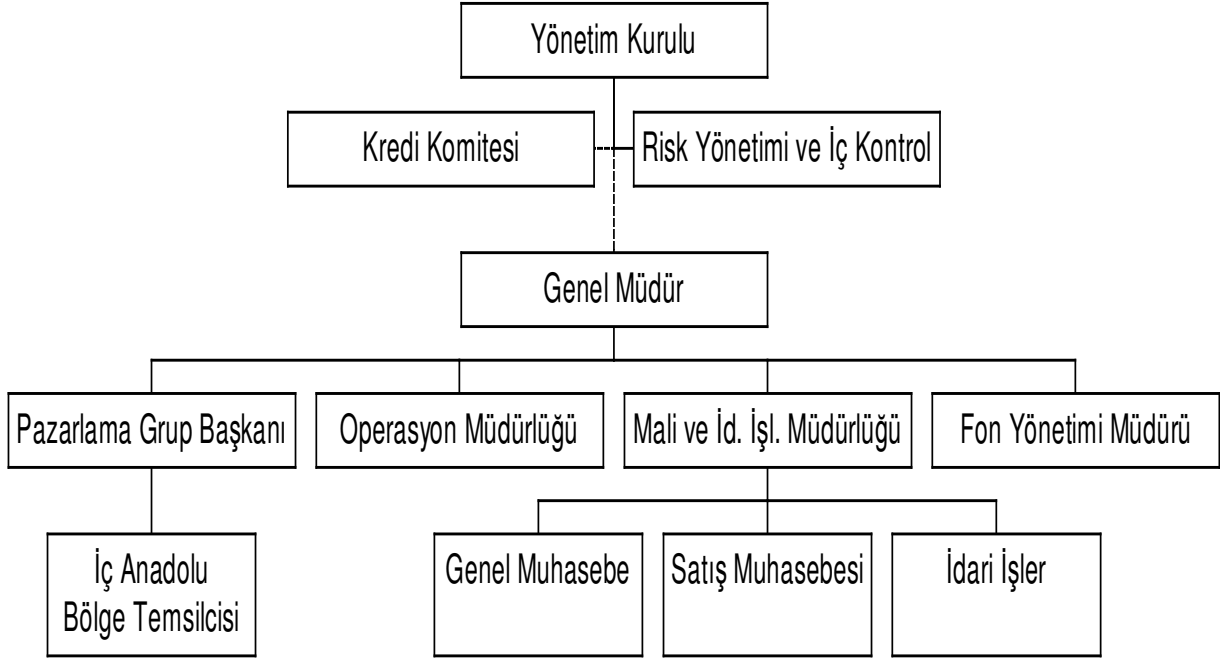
Yönetim Kurulu

Kredi Komitesi

Risk Yönetimi ve İç Kontrol

Genel Müdür

Pazarlama Grup Başkanı

Operasyon Müdürlüğü

Mali ve İd. İşl. Müdürlüğü

Fon Yönetimi Müdürü

İç Anadolu Bölge Temsilcisi

Genel Muhasebe

Satış Muhasebesi

İdari İşler